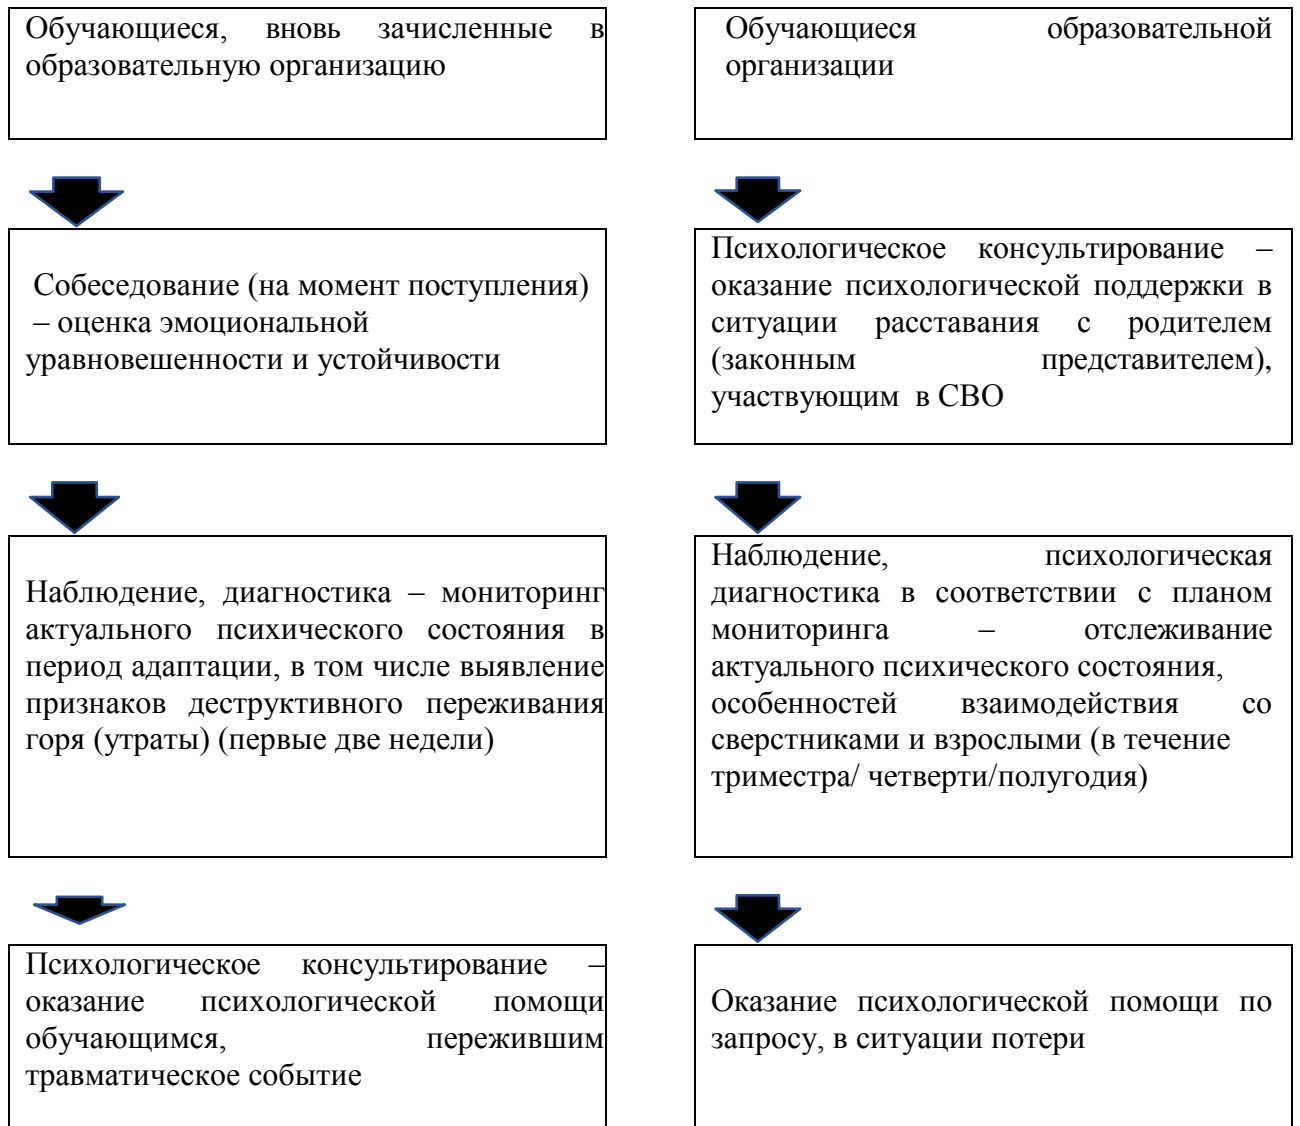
Обучающиеся, вновь зачисленные в образовательную организацию

Собеседование (на момент поступления) – оценка эмоциональной уравновешенности и устойчивости

Наблюдение, диагностика – мониторинг актуального психического состояния в период адаптации, в том числе выявление признаков деструктивного переживания горя (утраты) (первые две недели)

Психологическое консультирование – оказание психологической помощи обучающимся, пережившим травматическое событие

Обучающиеся образовательной организации

Психологическое консультирование – оказание психологической поддержки в ситуации расставания с родителем (законным представителем), участвующим в СВО

Наблюдение, психологическая диагностика в соответствии с планом мониторинга – отслеживание актуального психического состояния, особенностей взаимодействия со сверстниками и взрослыми (в течение триместра/ четверти/полугодия)

Оказание психологической помощи по запросу, в ситуации потери